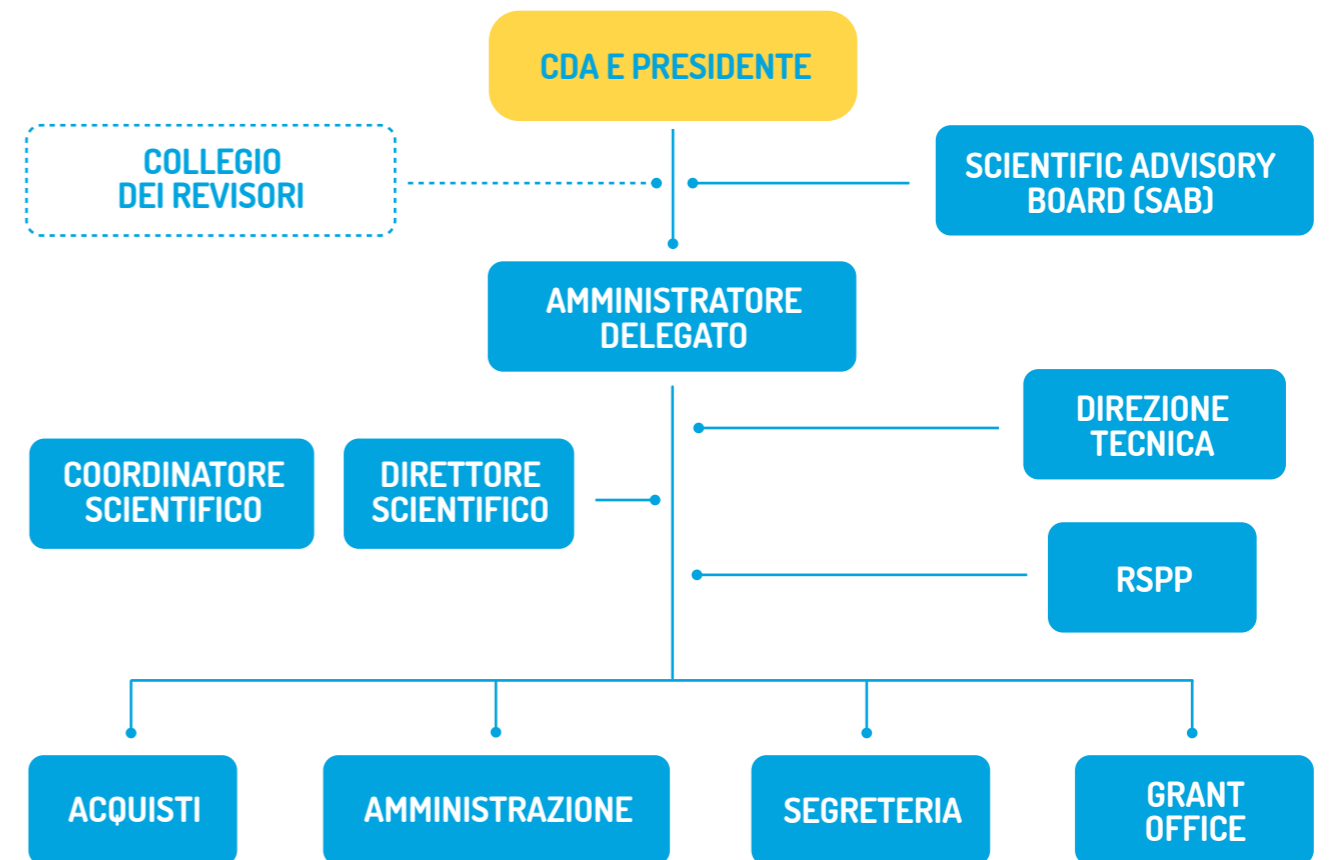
CDA E PRESIDENTE

COLLEGIO DEI REVISORI

SCIENTIFIC ADVISORY BOARD (SAB)

AMMINISTRATORE DELEGATO

DIREZIONE TECNICA

COORDINATORE SCIENTIFICO

DIRETTORE SCIENTIFICO

RSPP

ACQUISTI

AMMINISTRAZIONE

SEGRETERIA

GRANT OFFICE